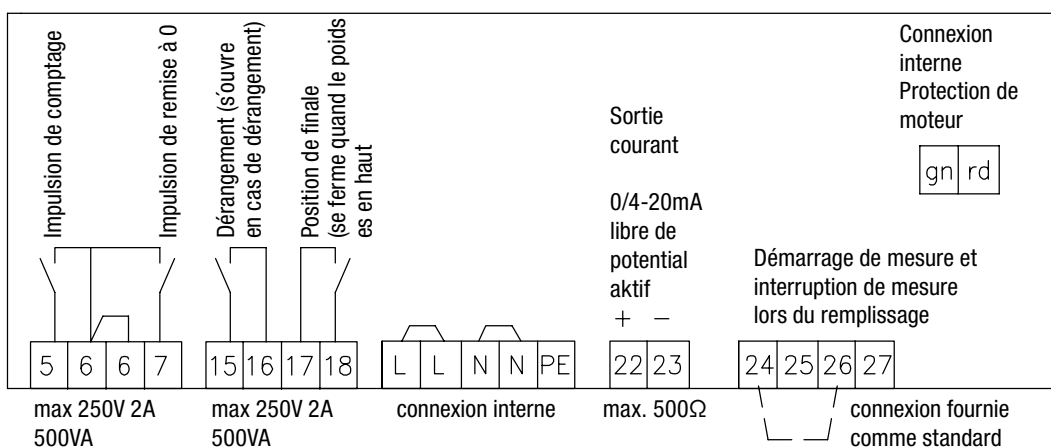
Impulsion de comptage

Impulsion de remise à 0

Dérangement (s'ouvre en cas de dérangement)

Position de finale (se ferme quand le poids es en haut

Sortie courant

0/4-20mA libre de potential aktif

+ −

Connexion interne Protection de moteur

gn rd

Démarrage de mesure et interruption de mesure lors du remplissage

| 5 | 6 | 6 | 7 |
|---|---|---|---|

| 15 | 16 | 17 | 18 |
|---|---|---|---|

| L | L | N | N | PE |
|---|---|---|---|---|

| 22 | 23 |
|---|---|

| 24 | 25 | 26 | 27 |
|---|---|---|---|

max 250V 2A 500VA

max 250V 2A 500VA

connexion interne

max. 500Ω

connexion fournie comme standard